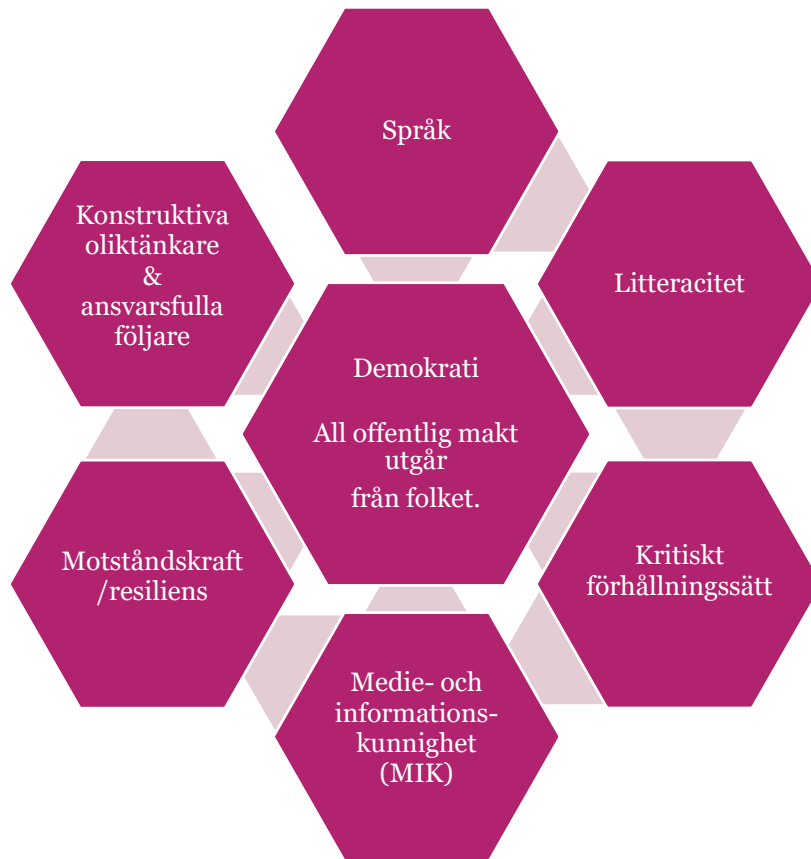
Språk

Litteracitet

Kritiskt förhållningssätt

Medie- och informationskunnighet (MIK)

Motståndskraft /resiliens

Konstruktiva oliktänkare & ansvarsfulla följare

Demokrati

All offentlig makt utgår från folket.